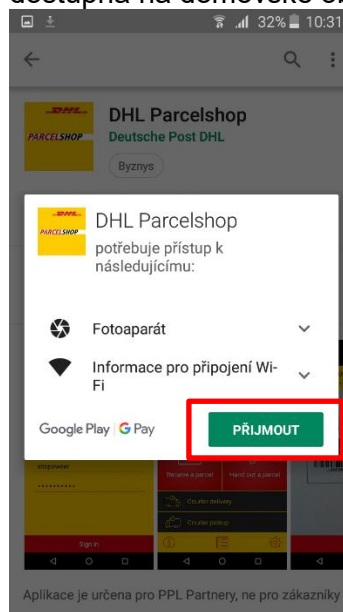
dostupná na domovské ob

32% 10:31

DHL Parcelshop
Deutsche Post DHL
Byznys

DHL
PARCELSHOP

DHL Parcelshop
potřebuje přístup k následujícímu:

Fotoaparát

Informace pro připojení Wi-Fi

Google Play | G Pay

PŘIJMOUT

shipowner
••••••••••
Sign in

Receive a parcel
Hand out a parcel
Courier delivery
Courier pickup

Aplikace je určena pro PPL Partnery, ne pro zákazníky